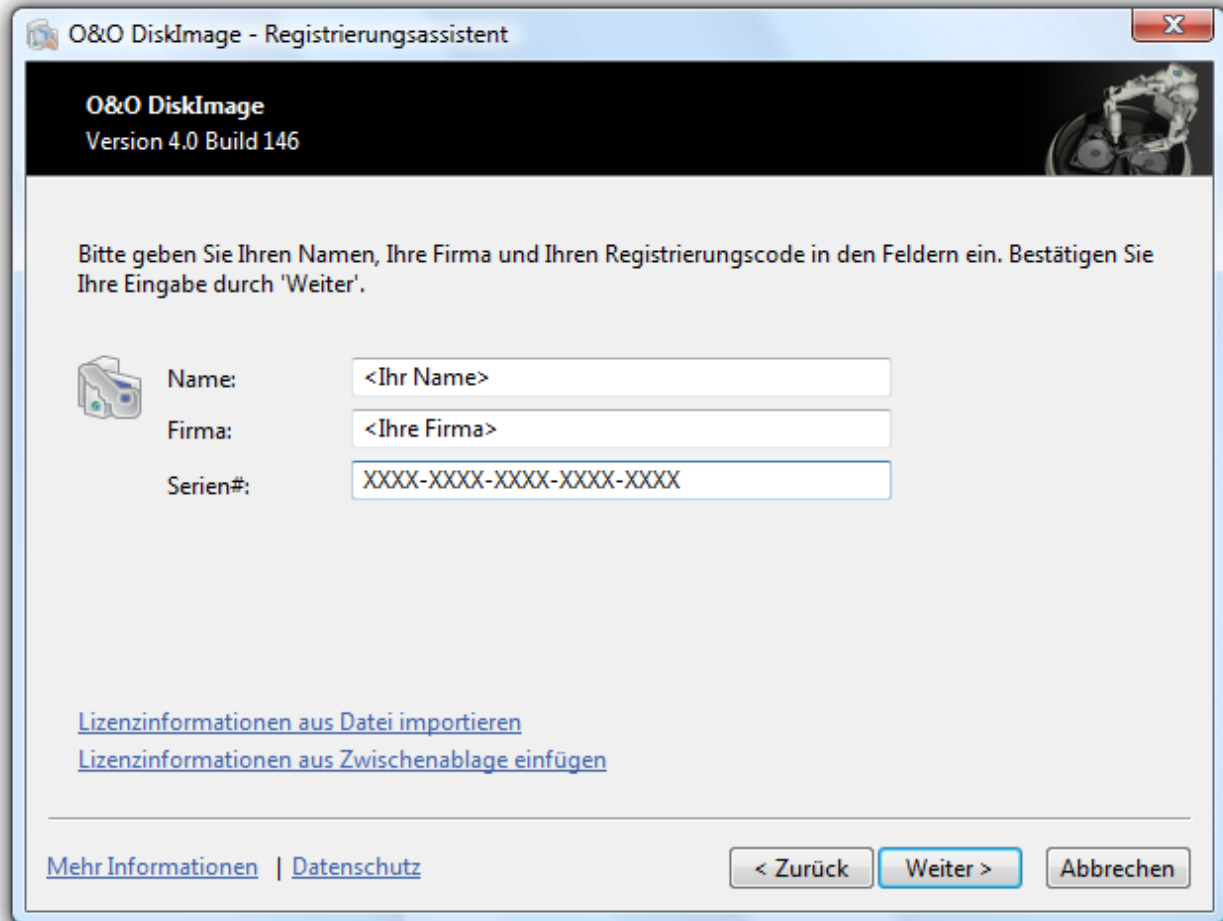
O&O DiskImage - Registrierungsassistent

X

O&O DiskImage
Version 4.0 Build 146

Bitte geben Sie Ihren Namen, Ihre Firma und Ihren Registrierungscode in den Feldern ein. Bestätigen Sie Ihre Eingabe durch 'Weiter'.

Name: <Ihr Name>
Firma: <Ihre Firma>
Serien#: XXXX-XXXX-XXXX-XXXX-XXXX

Lizenzinformationen aus Datei importieren
Lizenzinformationen aus Zwischenablage einfügen

Mehr Informationen | Datenschutz

< Zurück
Weiter >
Abbrechen